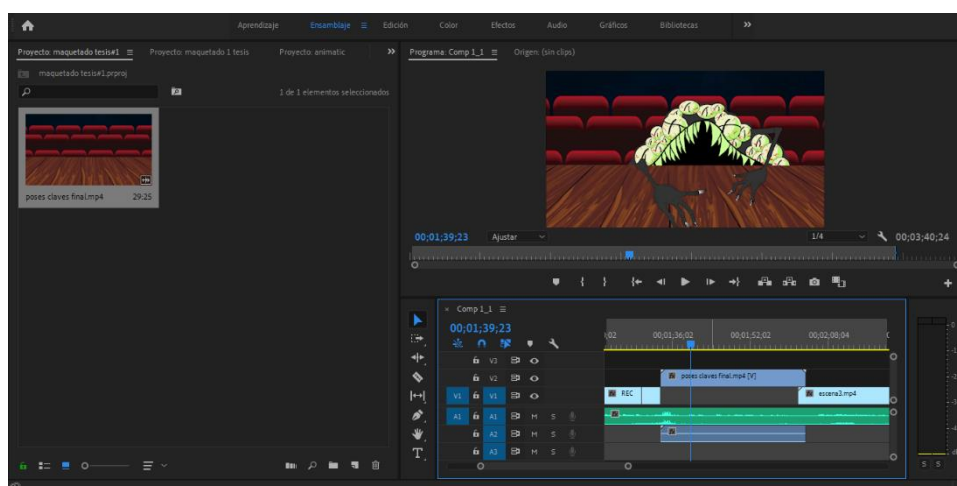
Aprendizaje Ensamblaje ≡ Edición Color Efectos Audio Gráficos Bibliotecas »

Proyecto: maquetado tesis#1 ≡ Proyecto: maquetado 1 tesis Proyecto: animatic »

maquetado tesis#1.prproj

1 de 1 elementos seleccionados

poses claves final.mp4 29:25

Programa: Comp 1_1 ≡ Origen: (sin clips)

00;01;39;23 Ajustar 1/4 00;03;40;24

Comp 1_1 ≡

00;01;39;23

;02 00;01;36;02 00;01;52;02 00;02;08;04

V3
V2 poses claves final.mp4 [V]
V1 V1 REC escena3.mp4
A1 A1 M S
A2 M S
A3 M S

T

S S